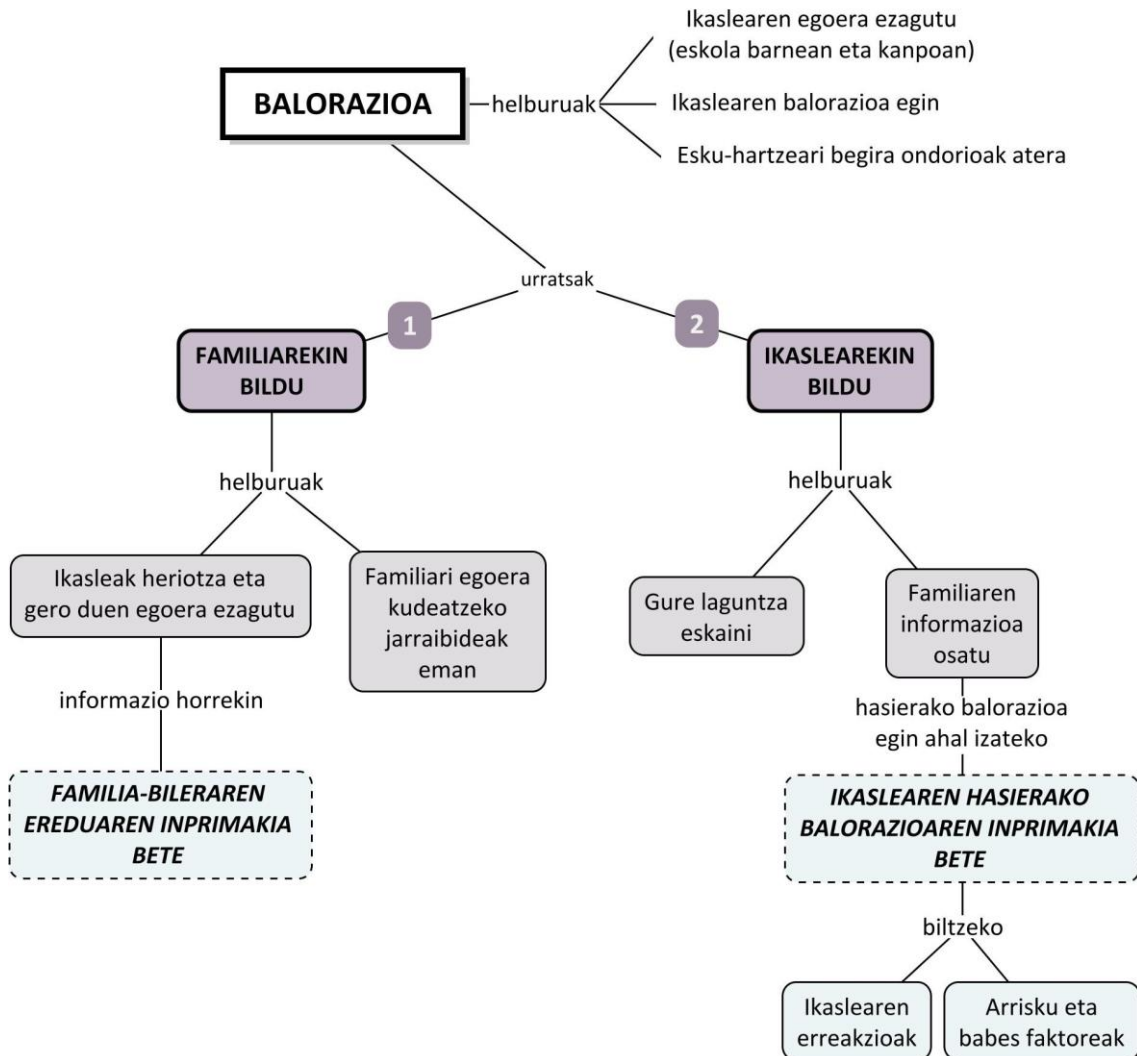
BALORAZIOA

helburuak

Ikaslearen egoera ezagutu (eskola barnean eta kanpoan)

Ikaslearen balorazioa egin

Esku-hartzeari begira ondorioak atera

urratsak

1

FAMILIAREKIN BILDU

2

IKASLEAREKIN BILDU

helburuak

Ikasleak heriotza eta gero duen egoera ezagutu

Familiari egoera kudeatzeko jarraibideak eman

informazio horrekin

*FAMILIA-BILERAREN EREDUAREN INPRIMAKIA BETE*

helburuak

Gure laguntza eskaini

Familiaren informazioa osatu

hasierako balorazioa egin ahal izateko

*IKASLEAREN HASIERAKO BALORAZIOAREN INPRIMAKIA BETE*

biltzeko

Ikaslearen erreakzioak

Arrisku eta babes faktoreak